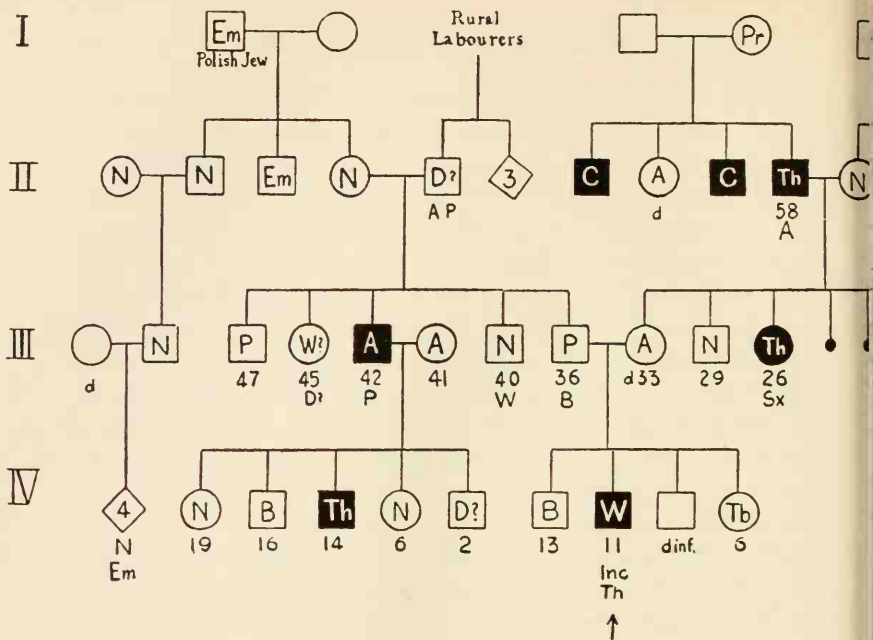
I
Em
Polish Jew
Rural Labourers
Pr

II
N
N
Em
N
D?
AP
3
C
A
d
C
Th
58
A
N

III
N
d
P
47
W?
45
D?
A
42
P
A
41
N
40
W
P
36
B
A
d33
N
29
Th
26
Sx

IV
4
N
Em
N
19
B
16
Th
14
N
6
D?
2
B
13
W
11
Inc
Th
dinf.
Tb
6